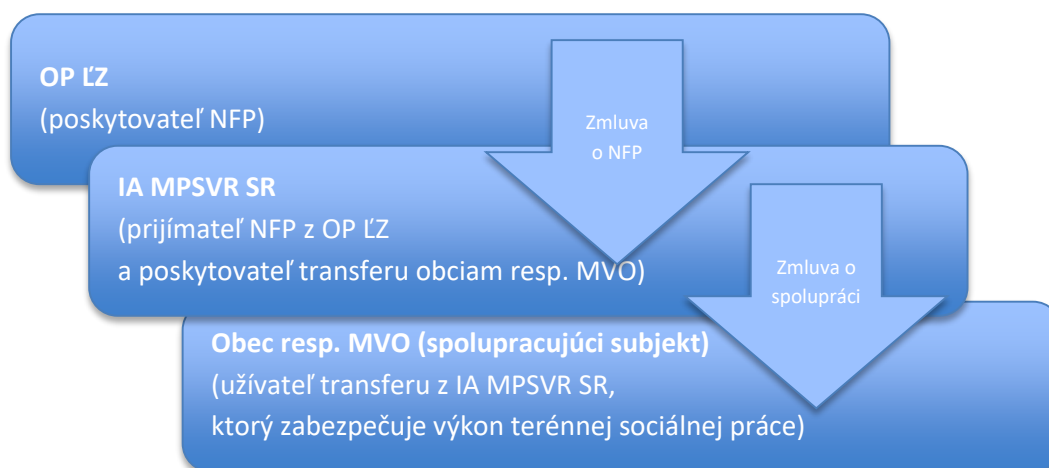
OP ĽZ
(poskytovateľ NFP)

Zmluva o NFP

IA MPSVR SR
(prijímateľ NFP z OP ĽZ
a poskytovateľ transferu obciam resp. MVO)

Zmluva o spolupráci

Obec resp. MVO (spolupracujúci subjekt)
(užívateľ transferu z IA MPSVR SR,
ktorý zabezpečuje výkon terénnej sociálnej práce)